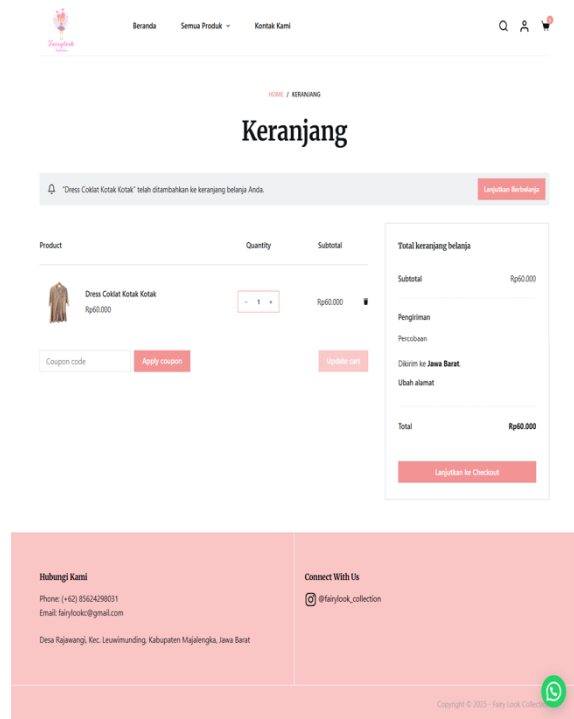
Fairylook

Beranda Semua Produk Kontak Kami

0

HOME / KERANJANG

Keranjang

"Dress Coklat Kotak Kotak" telah ditambahkan ke keranjang belanja Anda.

Lanjutkan Berbelanja

| Product | Quantity | Subtotal |
|---|---|---|
| Dress Coklat Kotak Kotak Rp60.000 | - 1 + | Rp60.000 |

Coupon code

Apply coupon

Update cart

Total keranjang belanja

Subtotal Rp60.000

Pengiriman

Percobaan

Dikirim ke **Jawa Barat**.

Ubah alamat

Total Rp60.000

Lanjutkan ke Checkout

Hubungi Kami

Phone: (+62) 85624298031
Email: fairylookc@gmail.com

Desa Rajawangi, Kec. Leuwimunding, Kabupaten Majalengka, Jawa Barat

Connect With Us

@fairylook_collection

Copyright © 2025 - Fairy Look Collection